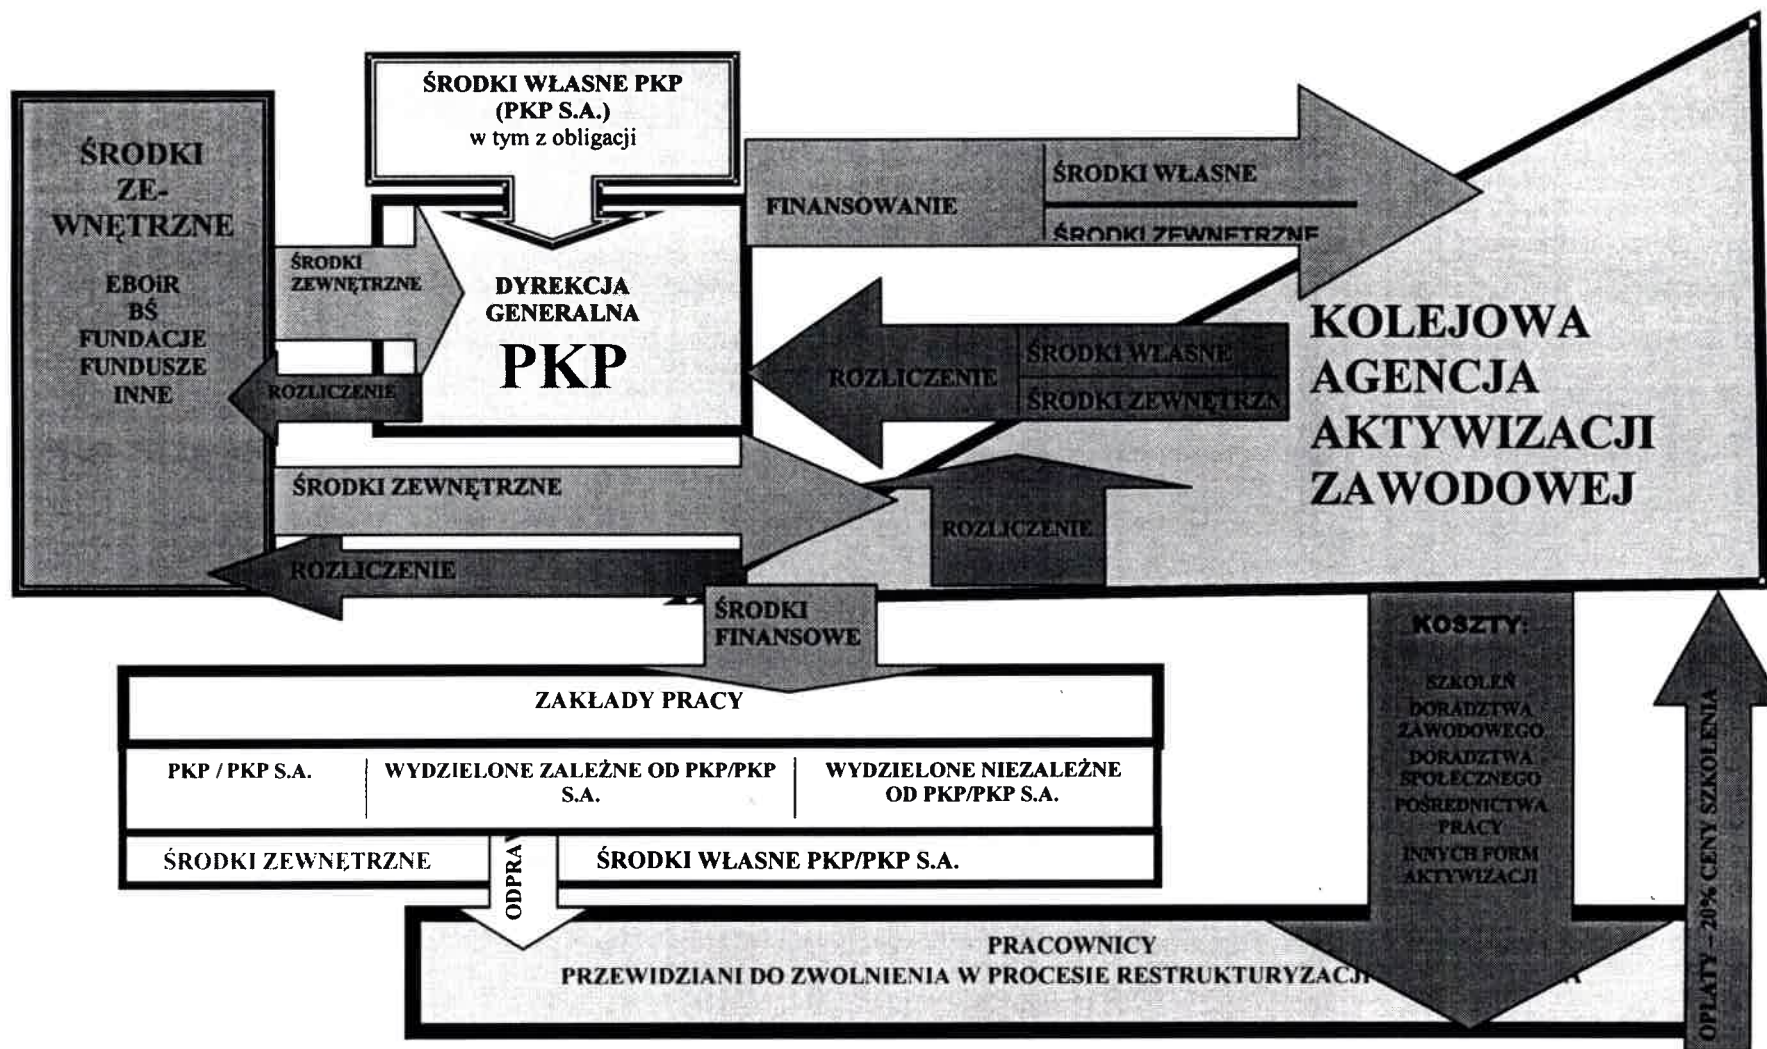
ŚRODKI WŁASNE PKP
(PKP S.A.)
w tym z obligacji

ŚRODKI ZE-WNĘTRZNE

EBOiR
BŚ
FUNDACJE
FUNDUSZE
INNE

ŚRODKI ZEWNĘTRZNE

ROZLICZENIE

DYREKCJA GENERALNA
PKP

FINANSOWANIE

ŚRODKI WŁASNE

ŚRODKI ZEWNĘTRZNE

ROZLICZENIE

ŚRODKI WŁASNE

ŚRODKI ZEWNĘTRZN

KOLEJOWA AGENCJA AKTYWIZACJI ZAWODOWEJ

ŚRODKI ZEWNĘTRZNE

ROZLICZENIE

ROZLICZENIE

ŚRODKI FINANSOWE

ZAKŁADY PRACY

| PKP / PKP S.A. | WYDZIELONE ZALEŻNE OD PKP/PKP S.A. | WYDZIELONE NIEZALEŻNE OD PKP/PKP S.A. |
|---|---|---|

ŚRODKI ZEWNĘTRZNE

ODPRA

ŚRODKI WŁASNE PKP/PKP S.A.

KOSZTY:

SZKOLEŃ
DORADZTWA ZAWODOWEGO
DORADZTWA SPOŁECZNEGO
POŚREDNICTWA PRACY
INNYCH FORM AKTYWIZACJI

OPŁATY - 20% CENY SZKOLENIA

PRACOWNICY
PRZEWIDZIANI DO ZWOLNIENIA W PROCESIE RESTRUKTURYZACJ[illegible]